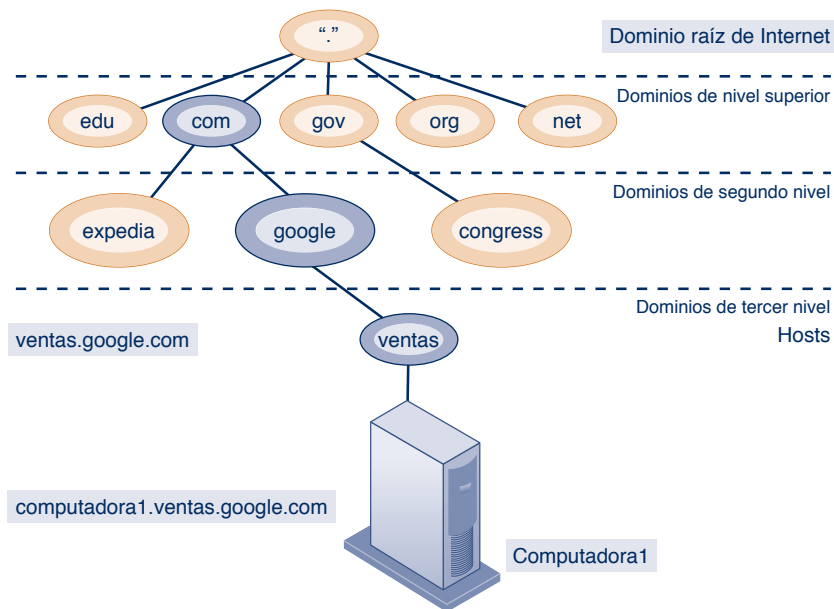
"."

Dominio raíz de Internet

Dominios de nivel superior

edu

com

gov

org

net

Dominios de segundo nivel

expedia

google

congress

Dominios de tercer nivel

Hosts

ventas.google.com

ventas

computadora1.ventas.google.com

Computadora1